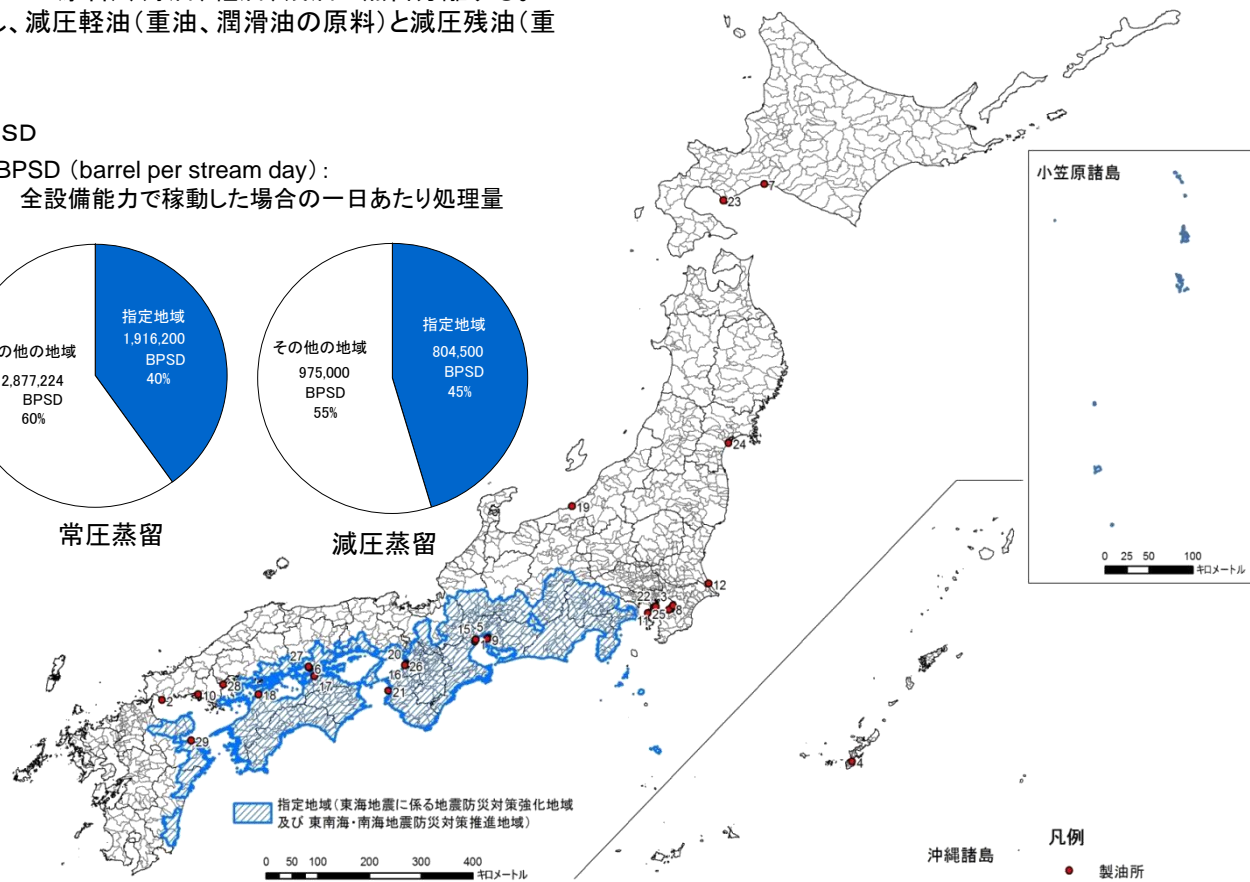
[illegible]、減圧軽油（重油、潤滑油の原料）と減圧残油（重

SD

BPSD (barrel per stream day)：
全設備能力で稼動した場合の一日あたり処理量

指定地域
1,916,200
BPSD
40%

の他の地域
2,877,224
BPSD
60%

常圧蒸留

その他の地域
975,000
BPSD
55%

指定地域
804,500
BPSD
45%

減圧蒸留

小笠原諸島

0 25 50 100
キロメートル

7
23
24
19
12
22
3
13
25
8
11
15
5
1
9
20
26
16
21
27
6
17
28
18
10
2
29
4

指定地域（東海地震に係る地震防災対策強化地域及び 東南海・南海地震防災対策推進地域）

0 50 100 200 300 400
キロメートル

沖縄諸島

凡例
製油所